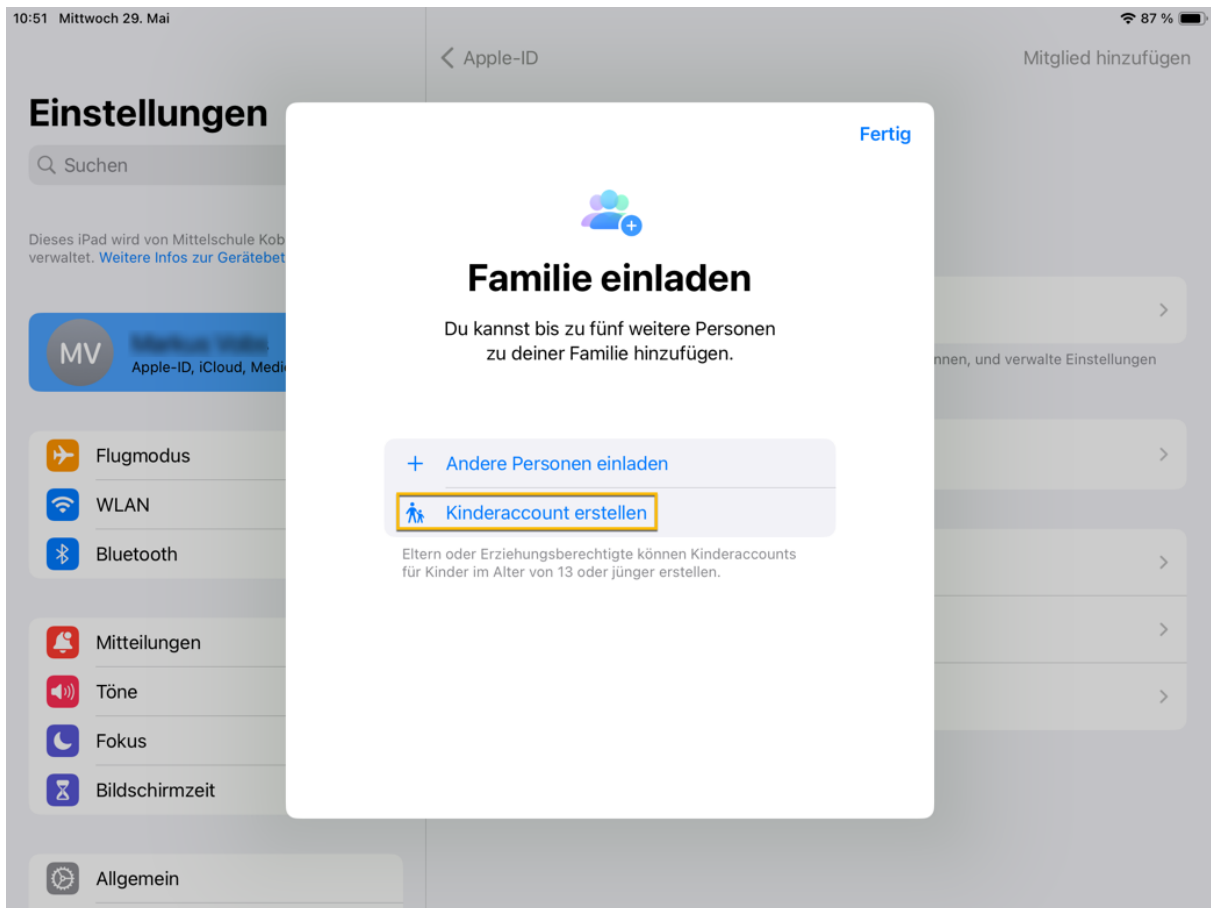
10:51 Mittwoch 29. Mai

87 %

Apple-ID

Mitglied hinzufügen

Einstellungen

Suchen

Dieses iPad wird von Mittelschule Kob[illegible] verwaltet. Weitere Infos zur Gerätebet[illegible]

MV

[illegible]

Apple-ID, iCloud, Medi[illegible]

Flugmodus

WLAN

Bluetooth

Mitteilungen

Töne

Fokus

Bildschirmzeit

Allgemein

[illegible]nnen, und verwalte Einstellungen

Fertig

Familie einladen

Du kannst bis zu fünf weitere Personen zu deiner Familie hinzufügen.

+ Andere Personen einladen

Kinderaccount erstellen

Eltern oder Erziehungsberechtigte können Kinderaccounts für Kinder im Alter von 13 oder jünger erstellen.